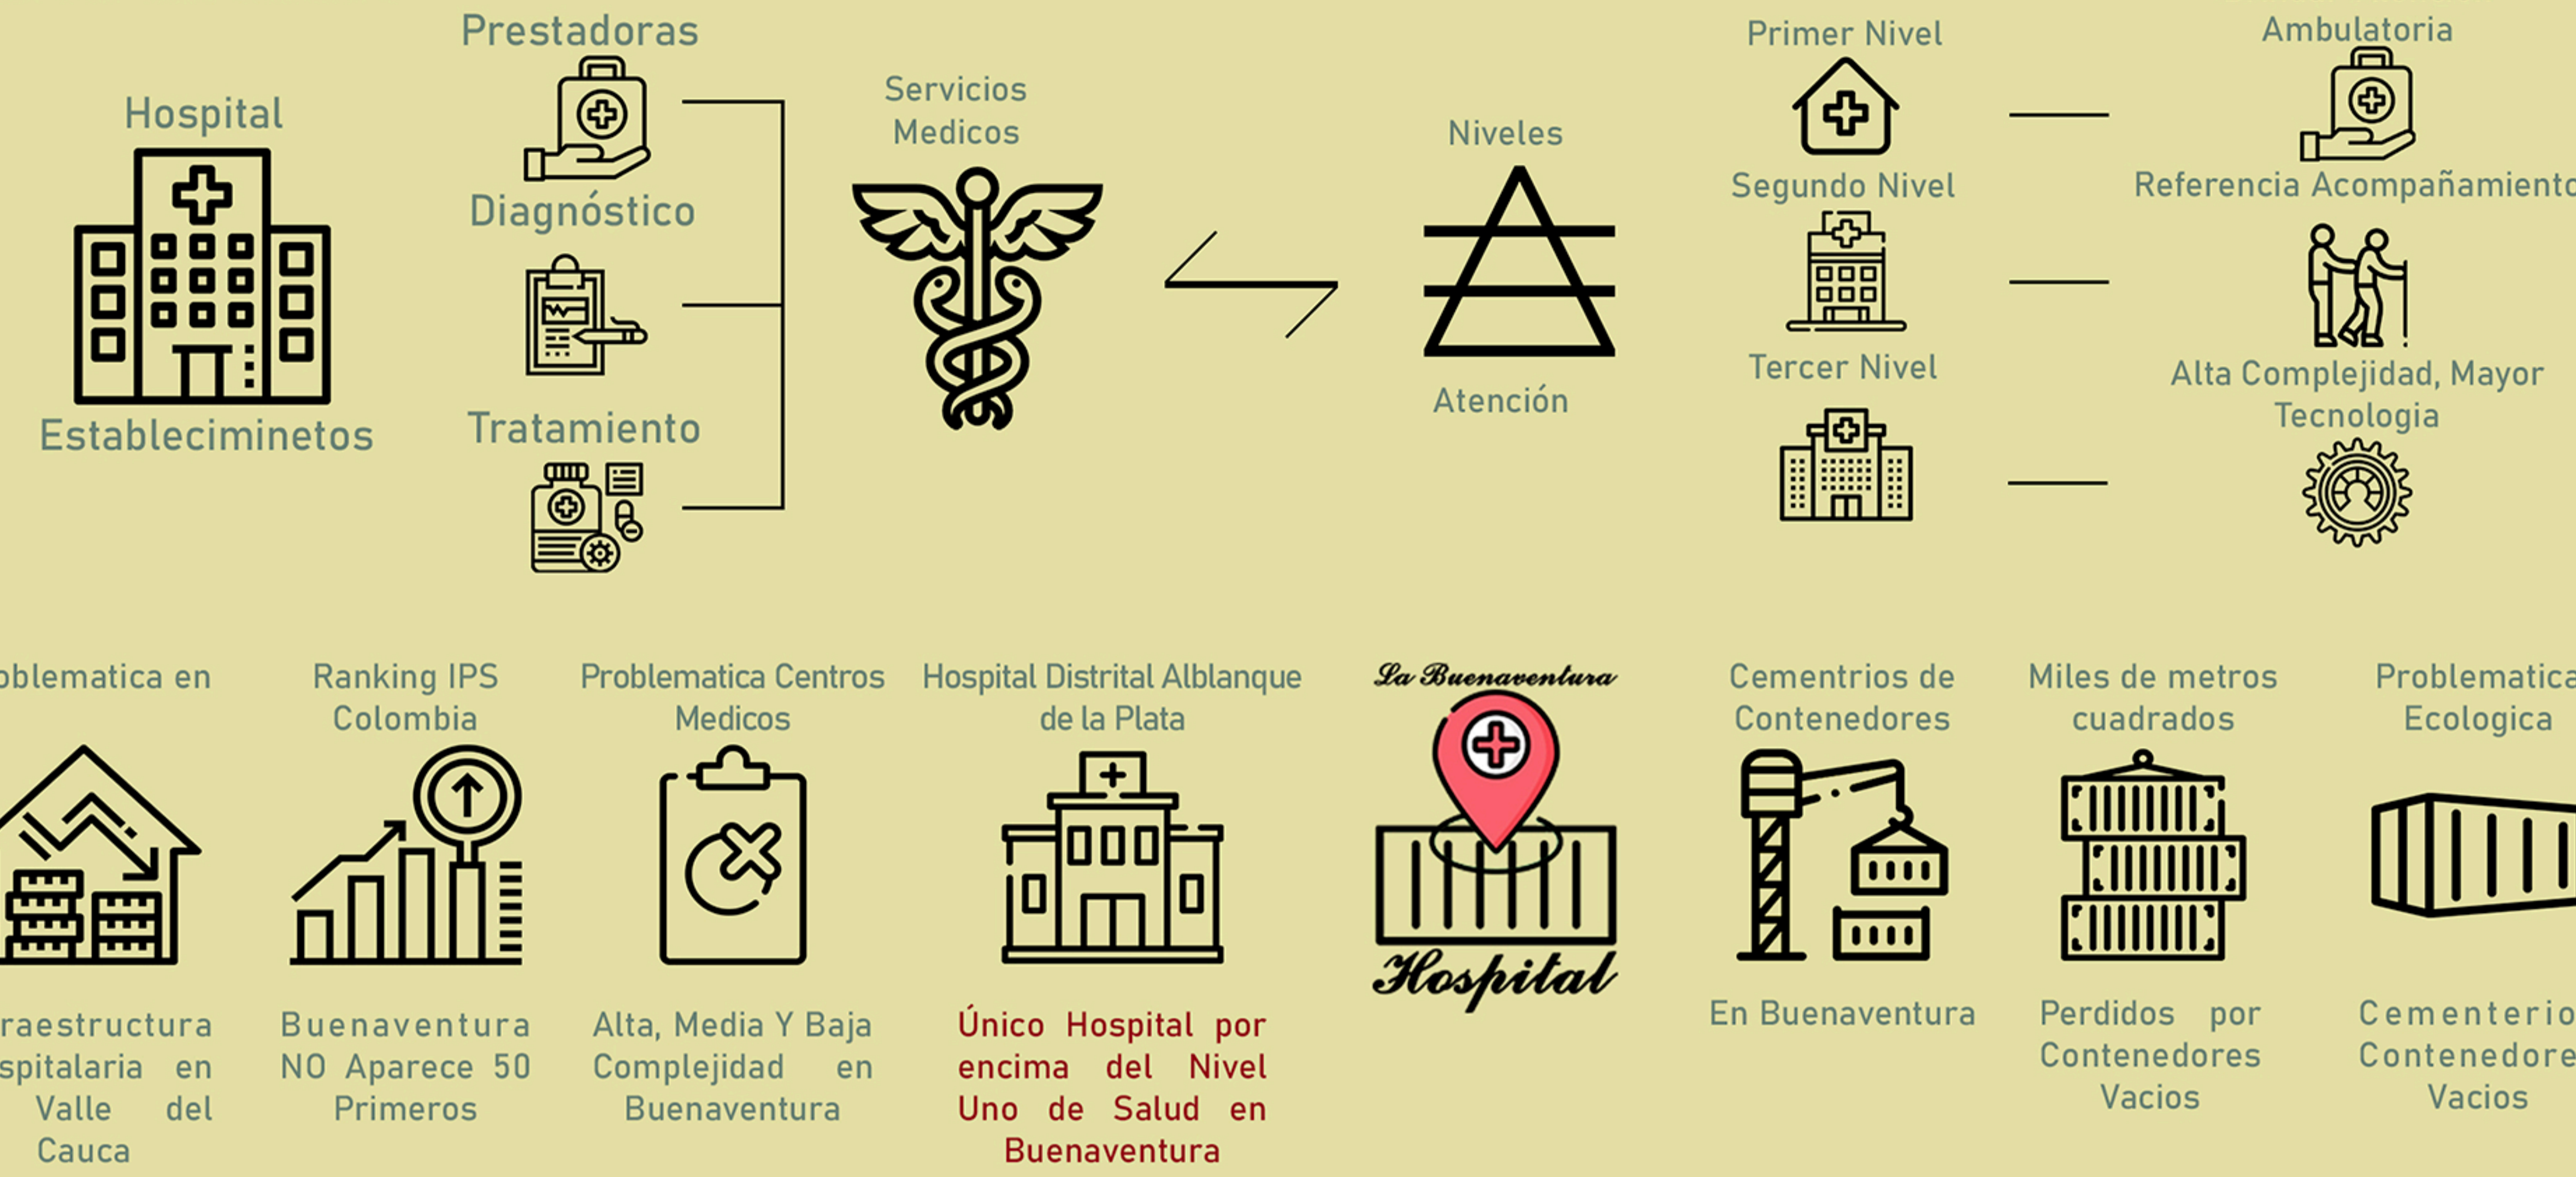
Hospital

Estableciminetos

Prestadoras

Diagnóstico

Tratamiento

Servicios Medicos

Niveles

Atención

Primer Nivel

Segundo Nivel

Tercer Nivel

Ambulatoria

Referencia Acompañamiento

Alta Complejidad, Mayor Tecnologia

oblematica en

raestructura spitalaria en Valle del Cauca

Ranking IPS Colombia

Buenaventura NO Aparece 50 Primeros

Problematica Centros Medicos

Alta, Media Y Baja Complejidad en Buenaventura

Hospital Distrital Alblanque de la Plata

Único Hospital por encima del Nivel Uno de Salud en Buenaventura

La Buenaventura

Hospital

Cementrios de Contenedores

En Buenaventura

Miles de metros cuadrados

Perdidos por Contenedores Vacios

Problematica Ecologica

Cementerio Contenedore Vacios